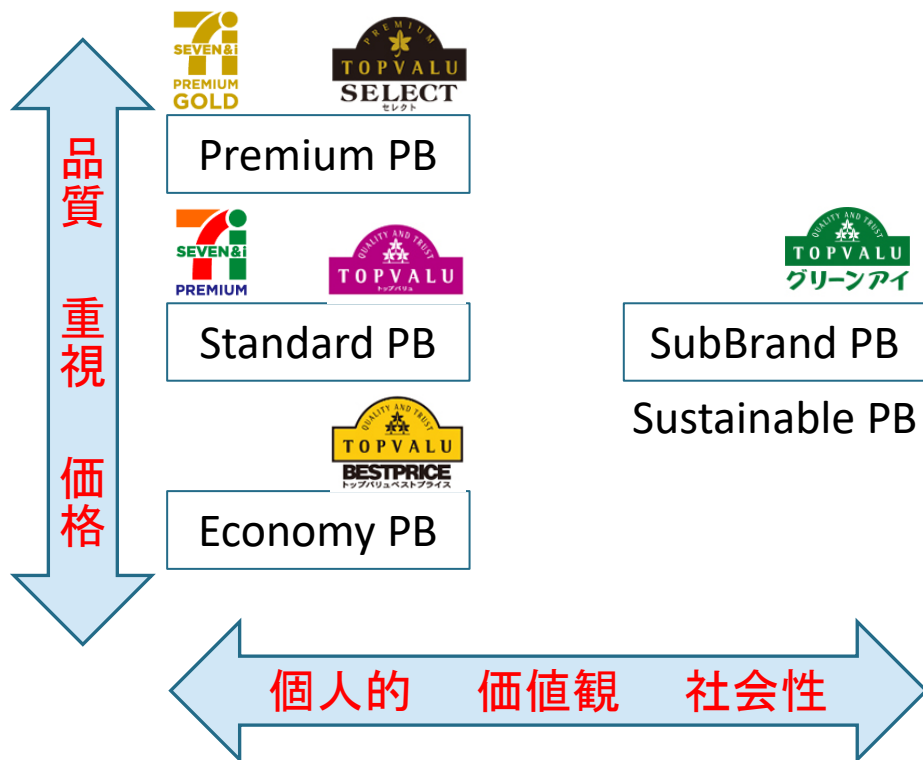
品質

重視

価格

SEVEN&i PREMIUM GOLD

PREMIUM TOPVALU SELECT セレクト

Premium PB

SEVEN&i PREMIUM

QUALITY AND TRUST TOPVALU トップバリュ

Standard PB

QUALITY AND TRUST TOPVALU BESTPRICE トップバリュベストプライス

Economy PB

QUALITY AND TRUST TOPVALU グリーンアイ

SubBrand PB

Sustainable PB

個人的　価値観　社会性